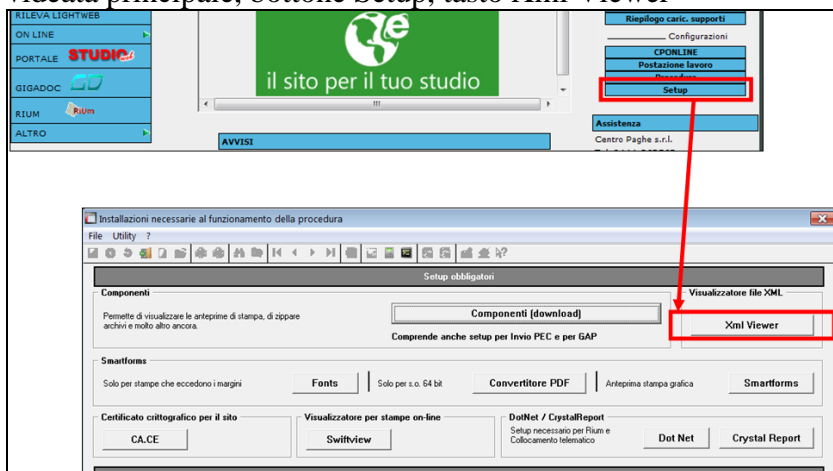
videata principale, bottone Setup, tasto Rium Viewer

RILEVA LIGHTWEB
ON LINE
PORTALE STUDIO
GIGADOC
RIUM
ALTRO

il sito per il tuo studio

AVVISI

Riepilogo caric. supporti
Configurazioni
CPONLINE
Postazione lavoro
Procedure
Setup
Assistenza
Centro Paghe s.r.l.

Installazioni necessarie al funzionamento della procedura
File Utility ?

Setup obbligatori

Componenti
Permette di visualizzare le anteprime di stampa, di zippare archivi e molto altro ancora.
Componenti (download)
Comprende anche setup per Invio PEC e per GAP
Visualizzatore file XML
Xml Viewer

Smartforms
Solo per stampe che eccedono i margini
Fonts
Solo per s.o. 64 bit
Convertitore PDF
Anteprima stampa grafica
Smartforms

Certificato crittografico per il sito
CA.CE
Visualizzatore per stampe on-line
Swiftview
DotNet / CrystalReport
Setup necessario per Rium e Collocamento telematico
Dot Net
Crystal Report